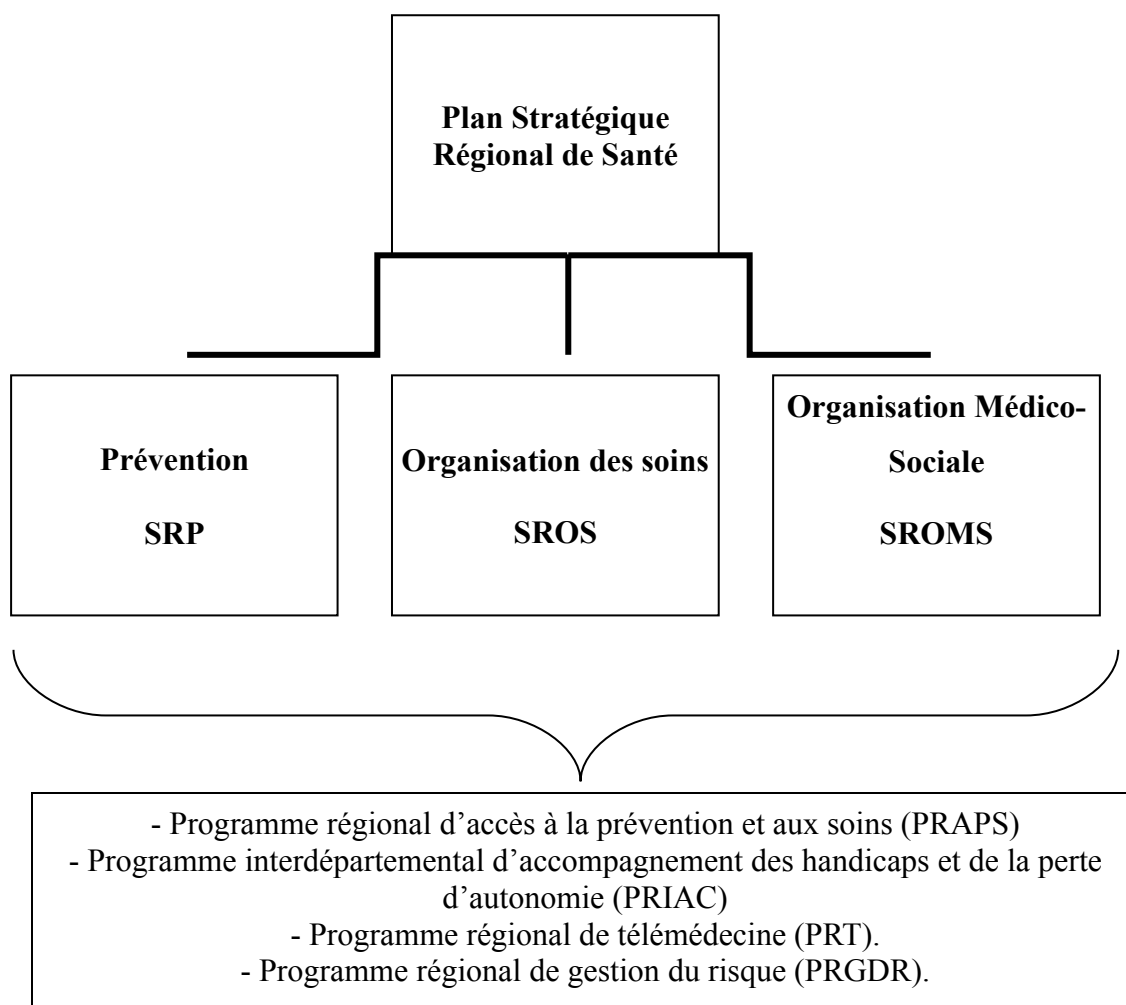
Plan Stratégique Régional de Santé

Prévention

SRP

Organisation des soins

SROS

Organisation Médico-Sociale

SROMS

- Programme régional d'accès à la prévention et aux soins (PRAPS)
- Programme interdépartemental d'accompagnement des handicaps et de la perte d'autonomie (PRIAC)
- Programme régional de télémédecine (PRT).
- Programme régional de gestion du risque (PRGDR).